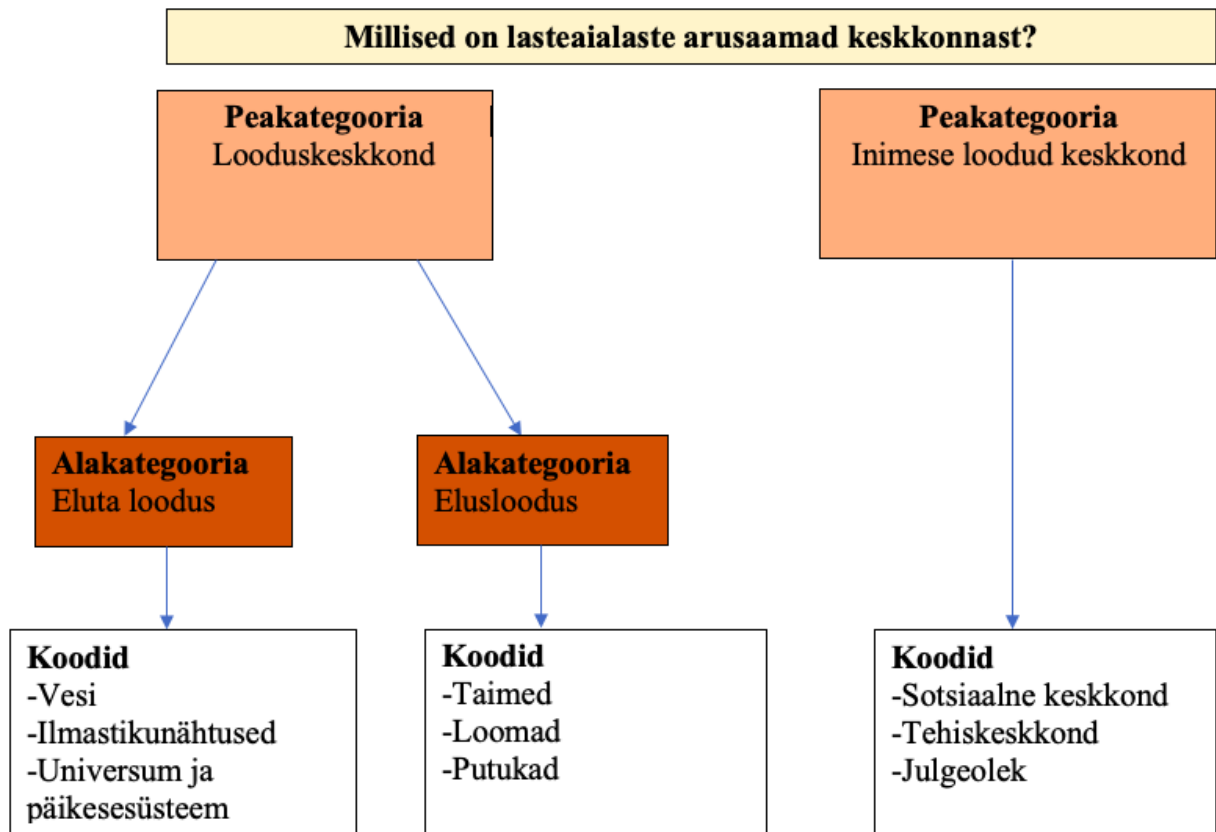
Millised on lasteaialaste arusaamad keskkonnast?

Peakategooria
Looduskeskkond

Peakategooria
Inimese loodud keskkond

Alakategooria
Eluta loodus

Alakategooria
Elusloodus

Koodid
-Vesi
-Ilmastikunähtused
-Universum ja päikesesüsteem

Koodid
-Taimed
-Loomad
-Putukad

Koodid
-Sotsiaalne keskkond
-Tehiskeskkond
-Julgeolek